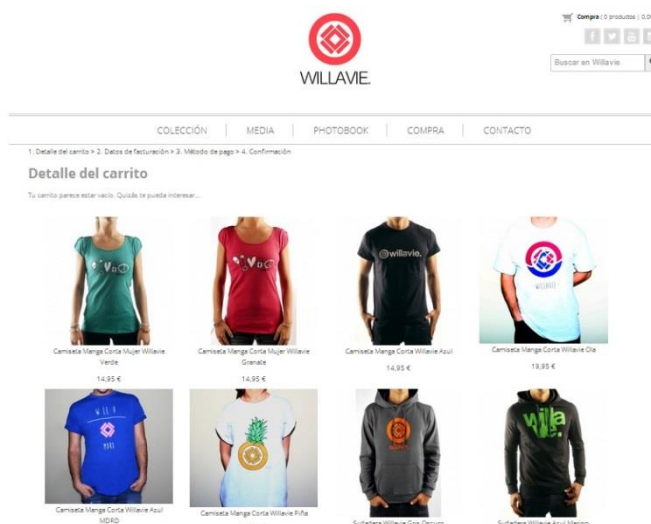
WILLAVIE.

Compra | 0 productos | 0,0

Buscar en Willavie

COLECCIÓN | MEDIA | PHOTOBOOK | COMPRA | CONTACTO

1. Detalle del carrito > 2. Datos de facturación > 3. Método de pago > 4. Confirmación

Detalle del carrito

Tu carrito parece estar vacío. Quizás te pueda interesar...

@willavie.

Camiseta Manga Corta Mujer Willavie Verde
14,95 €

Camiseta Manga Corta Mujer Willavie Granate
14,95 €

Camiseta Manga Corta Willavie Azul
14,95 €

Camiseta Manga Corta Willavie Ola
19,95 €

Camiseta Manga Corta Willavie Azul MDRD

Camiseta Manga Corta Willavie Piña

Sudadera Willavie Gris Oscuro

Sudadera Willavie Azul Marino

willa